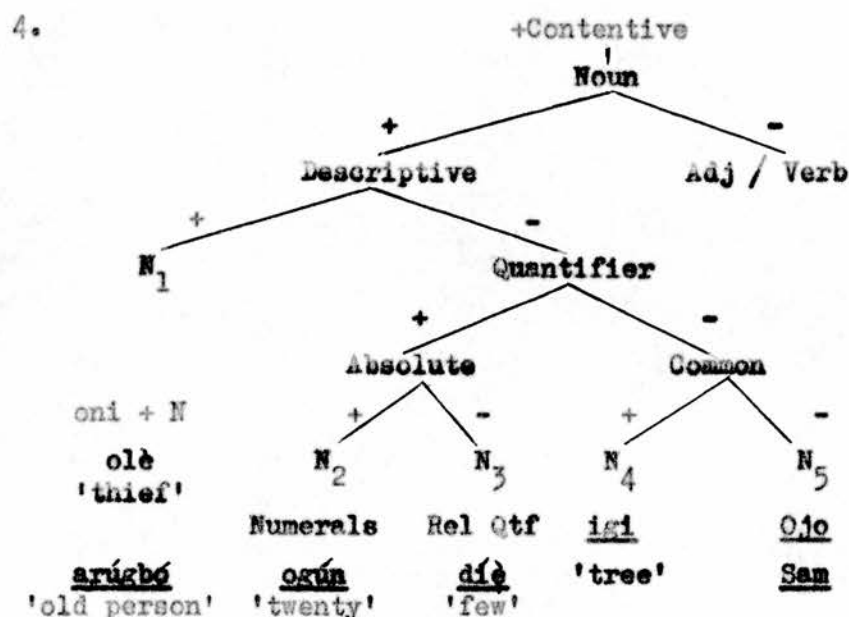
4.

+Contentive

Noun

+

-

Descriptive

Adj / Verb

+

-

$N_1$

Quantifier

+

-

Absolute

Common

oni + N

olè

'thief'

arúgbó

'old person'

+

-

$N_2$

Numerals

ogún

'twenty'

$N_3$

Rel Qtf

díè

'few'

+

-

$N_4$

igi

'tree'

$N_5$

Ojo

Sam